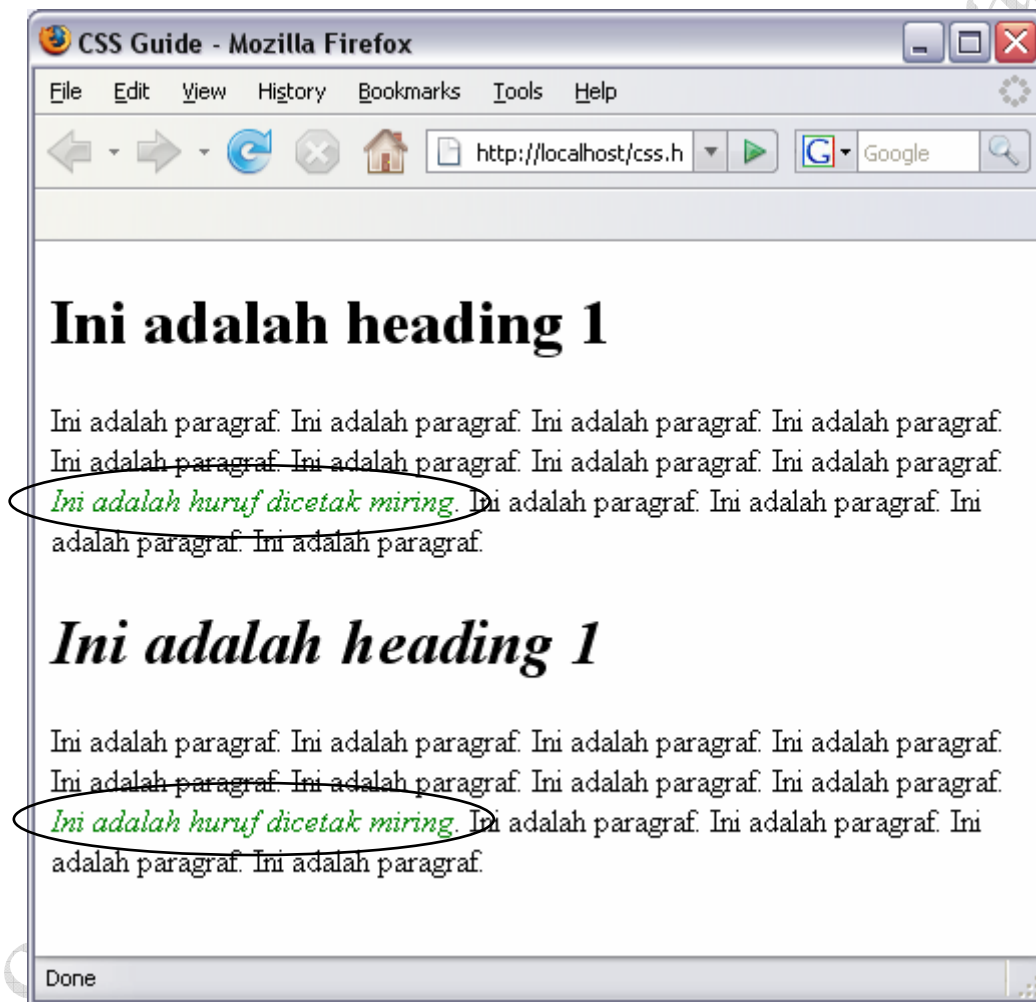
CSS Guide - Mozilla Firefox

File Edit View History Bookmarks Tools Help

http://localhost/css.h

Google

Ini adalah heading 1

Ini adalah paragraf. Ini adalah paragraf. Ini adalah paragraf. Ini adalah paragraf. Ini adalah paragraf. Ini adalah paragraf. Ini adalah paragraf. Ini adalah paragraf. *Ini adalah huruf dicetak miring*. Ini adalah paragraf. Ini adalah paragraf. Ini adalah paragraf. Ini adalah paragraf.

*Ini adalah heading 1*

Ini adalah paragraf. Ini adalah paragraf. Ini adalah paragraf. Ini adalah paragraf. Ini adalah paragraf. Ini adalah paragraf. Ini adalah paragraf. Ini adalah paragraf. *Ini adalah huruf dicetak miring*. Ini adalah paragraf. Ini adalah paragraf. Ini adalah paragraf. Ini adalah paragraf.

Done